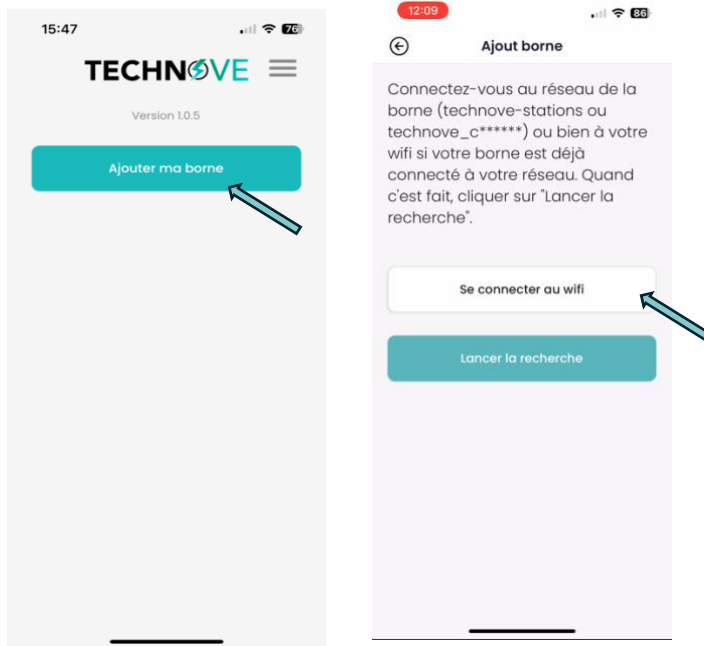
15:47

76

TECHNOVE

Version 1.0.5

Ajouter ma borne

12:09

86

Ajout borne

Connectez-vous au réseau de la borne (technove-stations ou technove_c******) ou bien à votre wifi si votre borne est déjà connecté à votre réseau. Quand c'est fait, cliquer sur "Lancer la recherche".

Se connecter au wifi

Lancer la recherche